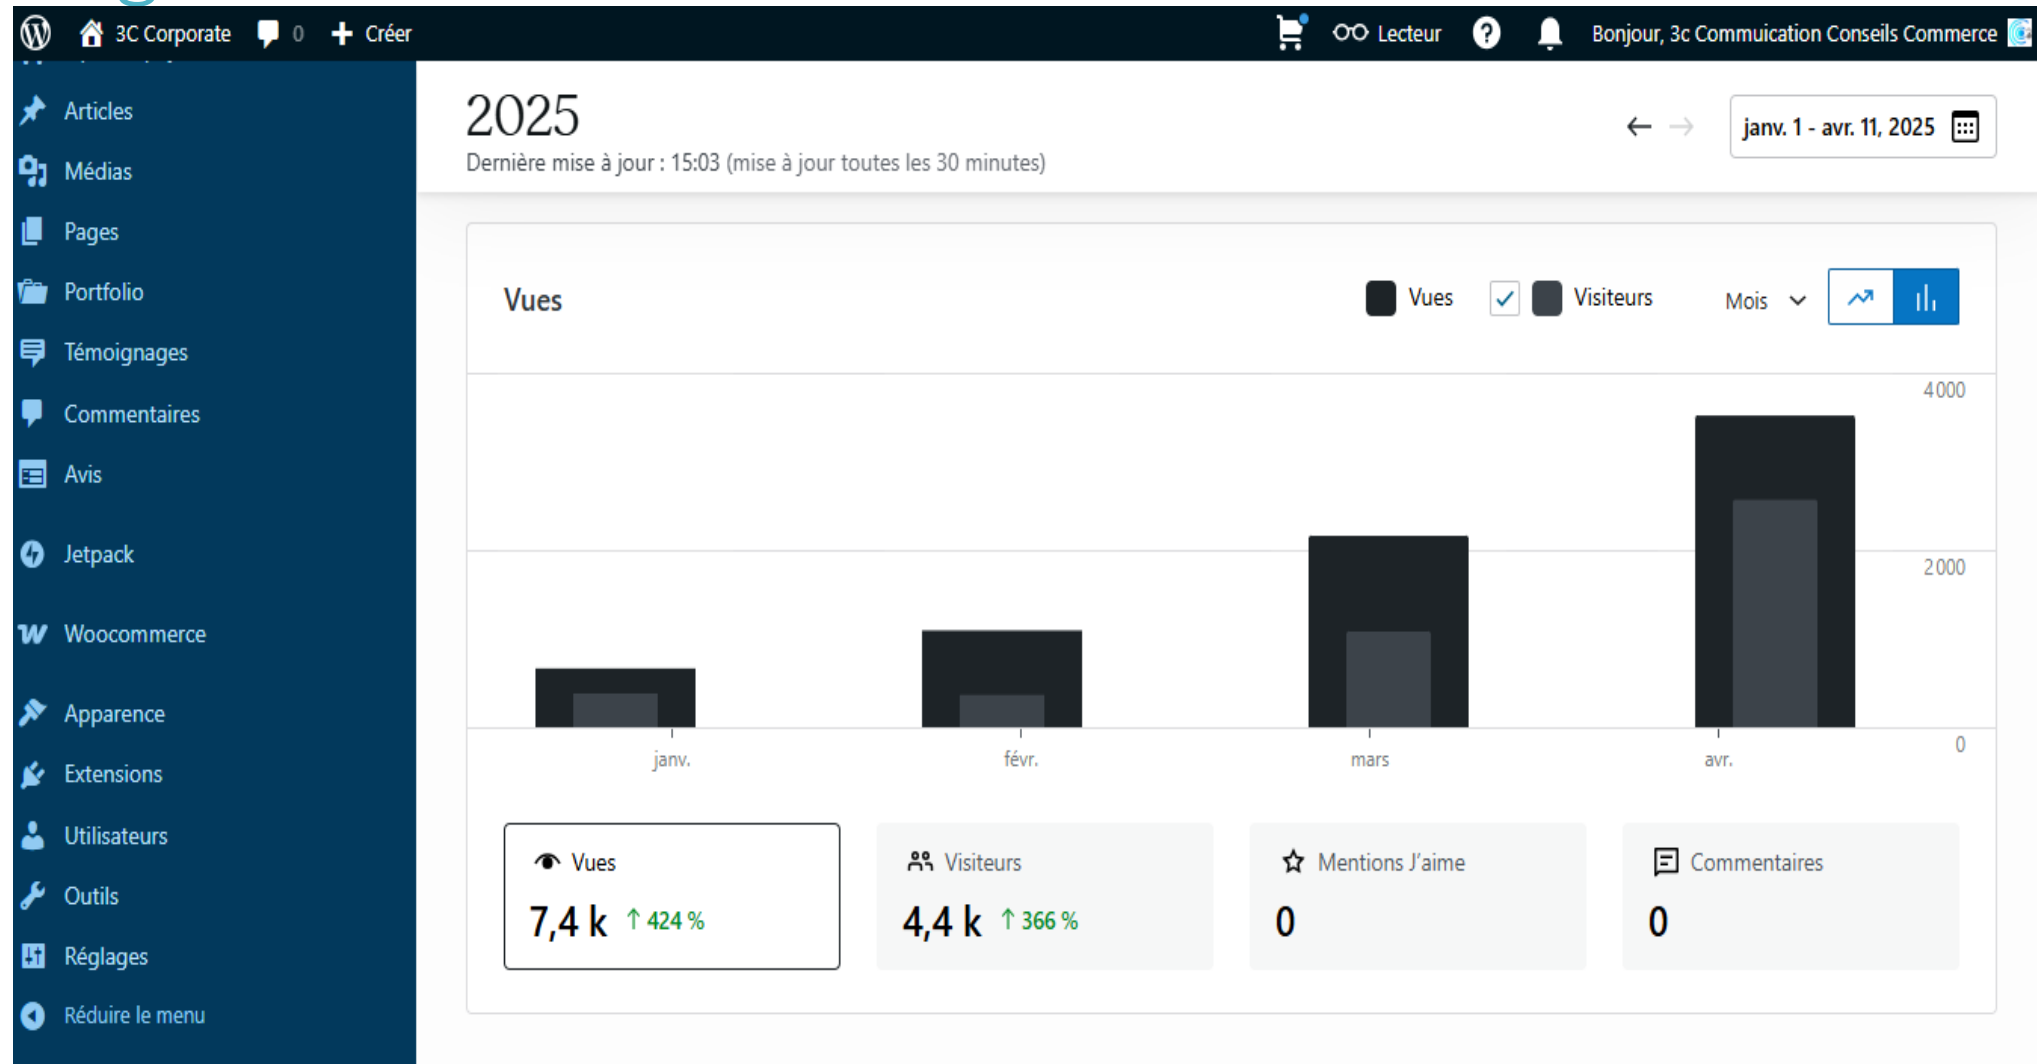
3C Corporate 0 Créer Lecteur Bonjour, 3c Communication Conseils Commerce

Articles
Médias
Pages
Portfolio
Témoignages
Commentaires
Avis
Jetpack
Woocommerce
Apparence
Extensions
Utilisateurs
Outils
Réglages
Réduire le menu

2025
Dernière mise à jour : 15:03 (mise à jour toutes les 30 minutes)

janv. 1 - avr. 11, 2025

Vues

Vues Visiteurs Mois

4000
2000
0

janv. févr. mars avr.

Vues
7,4 k ↑ 424 %

Visiteurs
4,4 k ↑ 366 %

Mentions J'aime
0

Commentaires
0